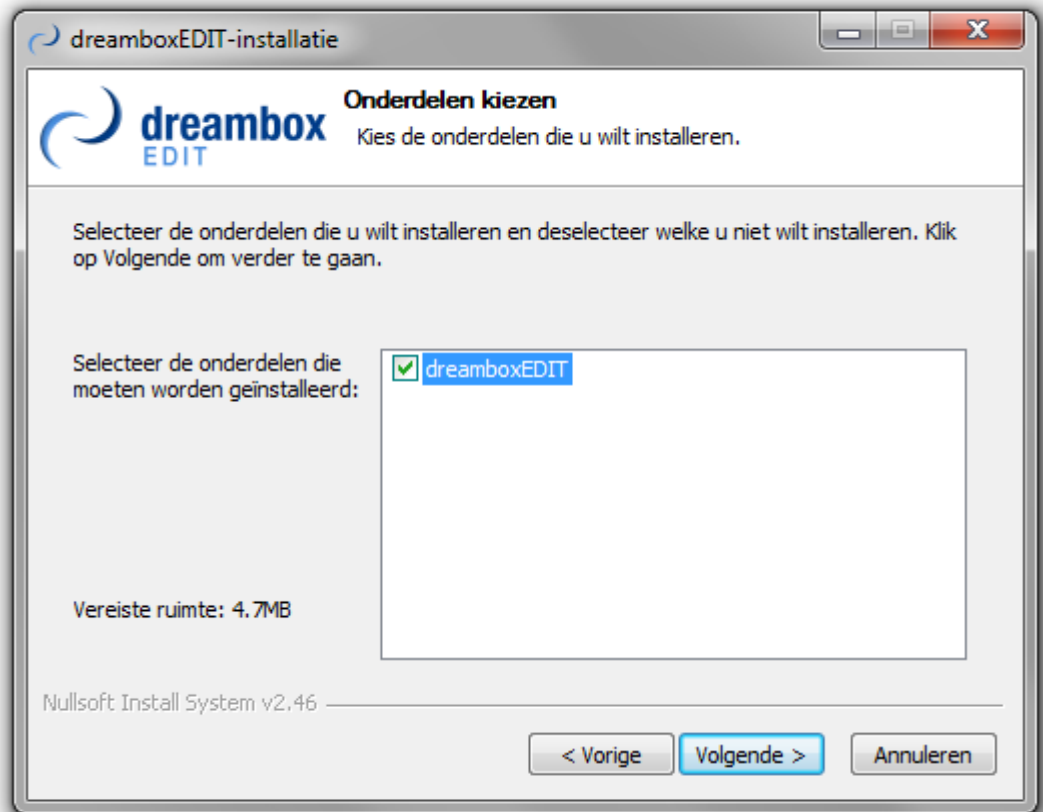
dreamboxEDIT-installatie

dreambox EDIT

Onderdelen kiezen

Kies de onderdelen die u wilt installeren.

Selecteer de onderdelen die u wilt installeren en deselecteer welke u niet wilt installeren. Klik op Volgende om verder te gaan.

Selecteer de onderdelen die moeten worden geïnstalleerd:

dreamboxEDIT

Vereiste ruimte: 4.7MB

Nullsoft Install System v2.46

< Vorige

Volgende >

Annuleren